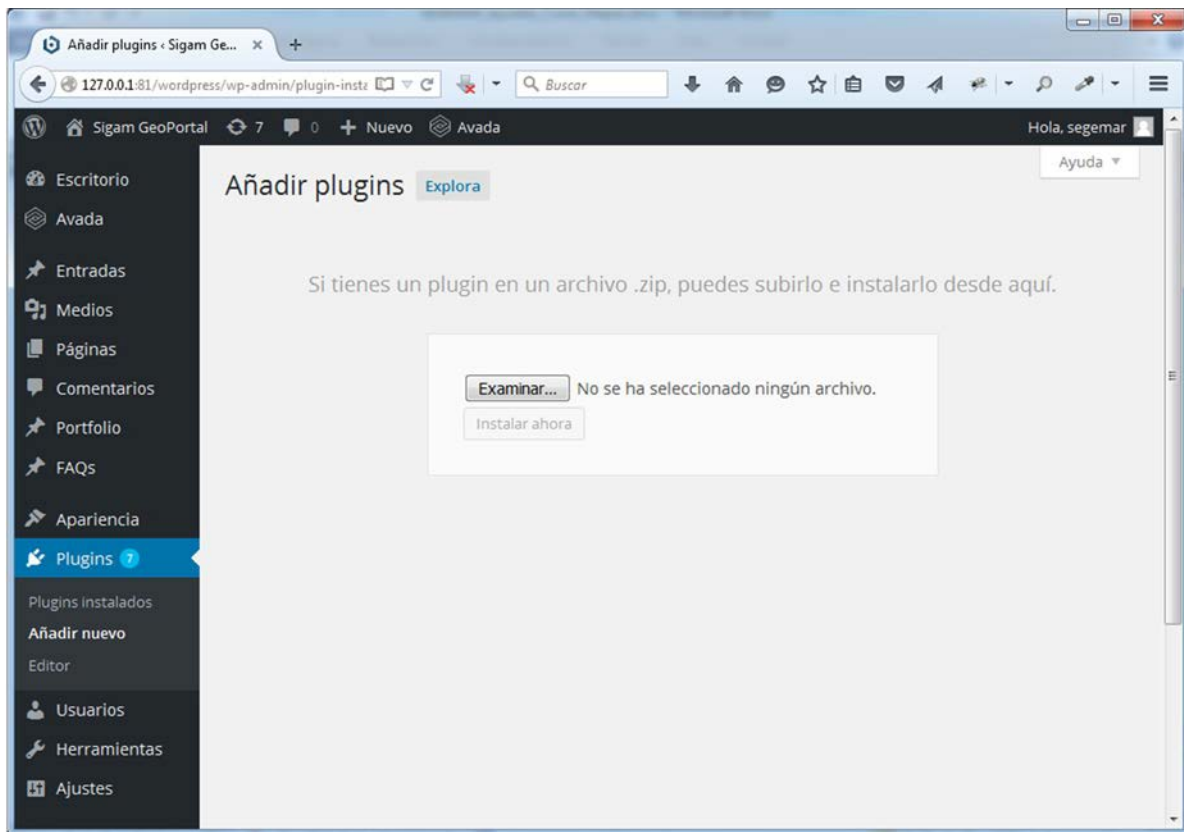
Añadir plugins ‹ Sigam Ge... ×

127.0.0.1:81/wordpress/wp-admin/plugin-insta

Buscar

Sigam GeoPortal 7 0 + Nuevo Avada

Hola, segemar

Ayuda

Escritorio
Avada
Entradas
Medios
Páginas
Comentarios
Portfolio
FAQs
Apariencia
Plugins 7
Plugins instalados
Añadir nuevo
Editor
Usuarios
Herramientas
Ajustes

Añadir plugins Explora

Si tienes un plugin en un archivo .zip, puedes subirlo e instalarlo desde aquí.

Examinar... No se ha seleccionado ningún archivo.

Instalar ahora